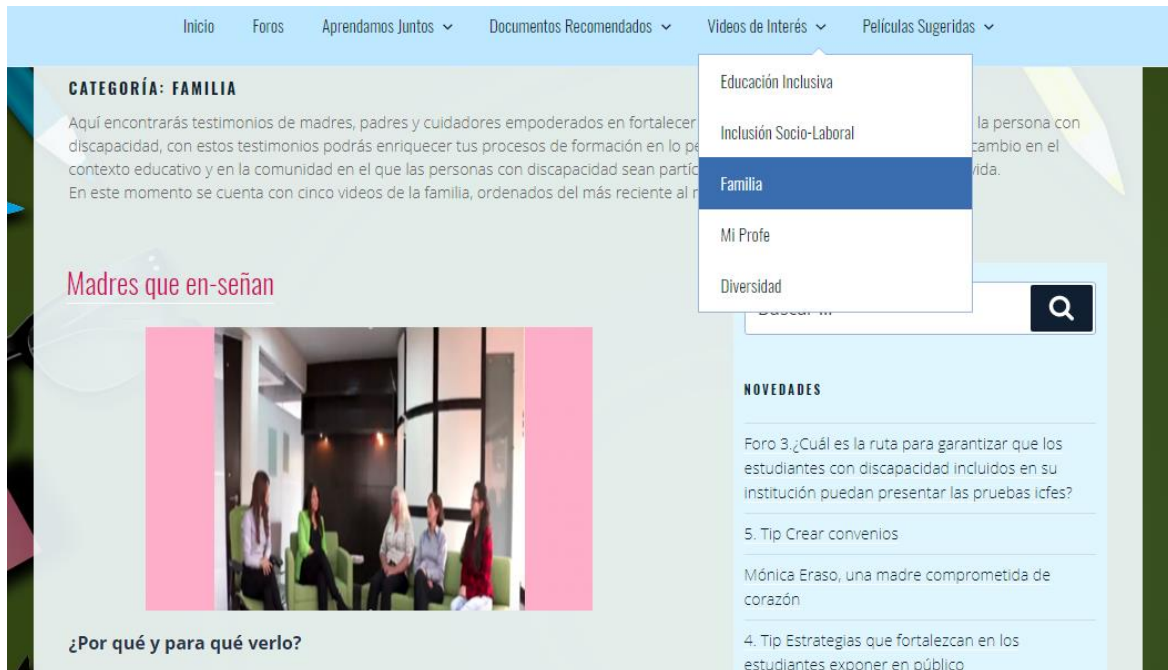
Inicio Foros Aprendamos Juntos ⌄ Documentos Recomendados ⌄ Videos de Interés ⌄ Películas Sugeridas ⌄

Educación Inclusiva

Inclusión Socio-Laboral

Familia

Mi Profe

Diversidad

CATEGORÍA: FAMILIA

Aquí encontrarás testimonios de madres, padres y cuidadores empoderados en fortalecer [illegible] la persona con discapacidad, con estos testimonios podrás enriquecer tus procesos de formación en lo pe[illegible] cambio en el contexto educativo y en la comunidad en el que las personas con discapacidad sean partíc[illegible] vida.
En este momento se cuenta con cinco videos de la familia, ordenados del más reciente al r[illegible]

Madres que en-señan

¿Por qué y para qué verlo?

Buscar ...

NOVEDADES

Foro 3.¿Cuál es la ruta para garantizar que los estudiantes con discapacidad incluidos en su institución puedan presentar las pruebas icfes?

5. Tip Crear convenios

Mónica Eraso, una madre comprometida de corazón

4. Tip Estrategias que fortalezcan en los estudiantes exponer en público